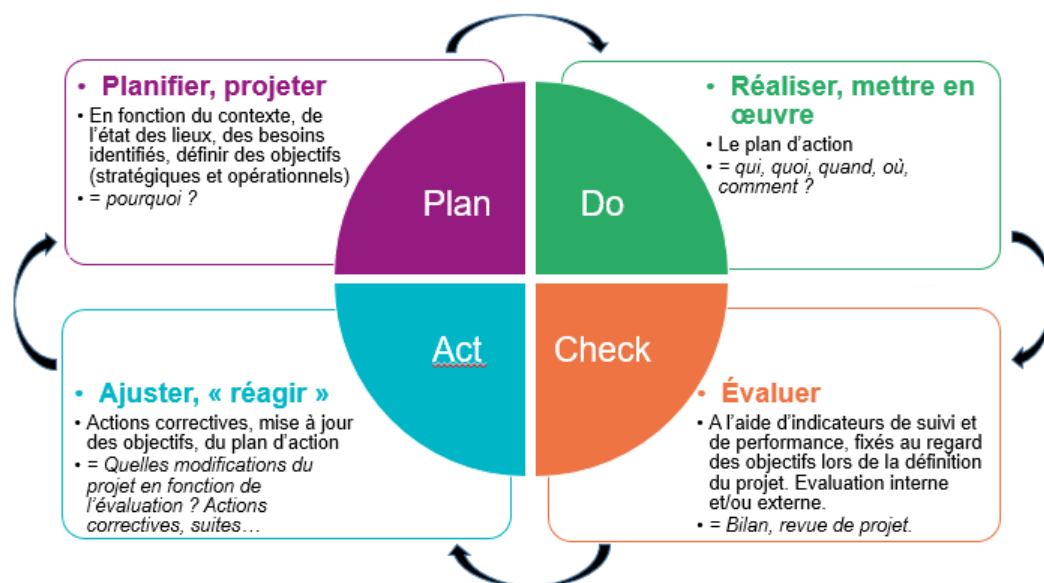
• Planifier, projeter
• En fonction du contexte, de l'état des lieux, des besoins identifiés, définir des objectifs (stratégiques et opérationnels)
• = pourquoi ?

• Réaliser, mettre en œuvre
• Le plan d'action
• = qui, quoi, quand, où, comment ?

Plan

Do

Act

Check

• Ajuster, « réagir »
• Actions correctives, mise à jour des objectifs, du plan d'action
• = Quelles modifications du projet en fonction de l'évaluation ? Actions correctives, suites…

• Évaluer
• A l'aide d'indicateurs de suivi et de performance, fixés au regard des objectifs lors de la définition du projet. Evaluation interne et/ou externe.
• = Bilan, revue de projet.